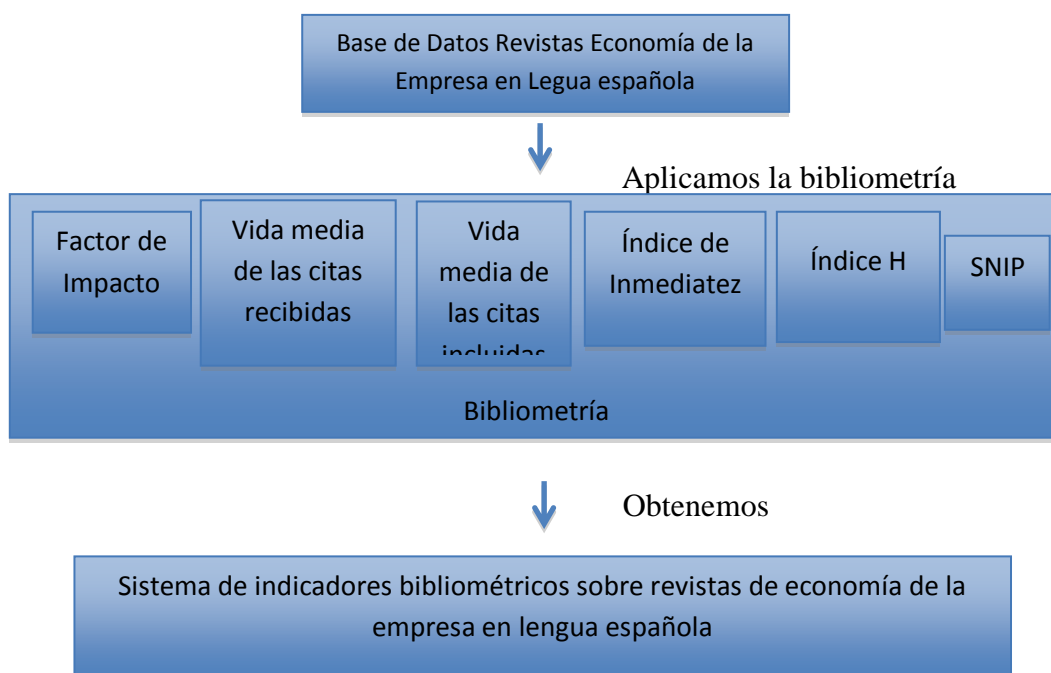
Base de Datos Revistas Economía de la Empresa en Legua española

Aplicamos la bibliometría

Factor de Impacto

Vida media de las citas recibidas

Vida media de las citas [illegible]

Índice de Inmediatez

Índice H

SNIP

Bibliometría

Obtenemos

Sistema de indicadores bibliométricos sobre revistas de economía de la empresa en lengua española